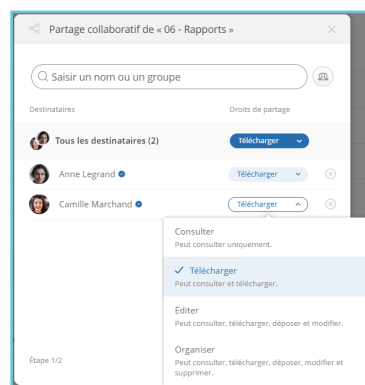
Partage collaboratif de « 06 - Rapports »

Saisir un nom ou un groupe

Destinataires

Droits de partage

Tous les destinataires (2)

Télécharger

Anne Legrand

Télécharger

Camille Marchand

Télécharger

Consulter
Peut consulter uniquement.

✓ Télécharger
Peut consulter et télécharger.

Éditer
Peut consulter, télécharger, déposer et modifier.

Organiser
Peut consulter, télécharger, déposer, modifier et supprimer.

Étape 1/2